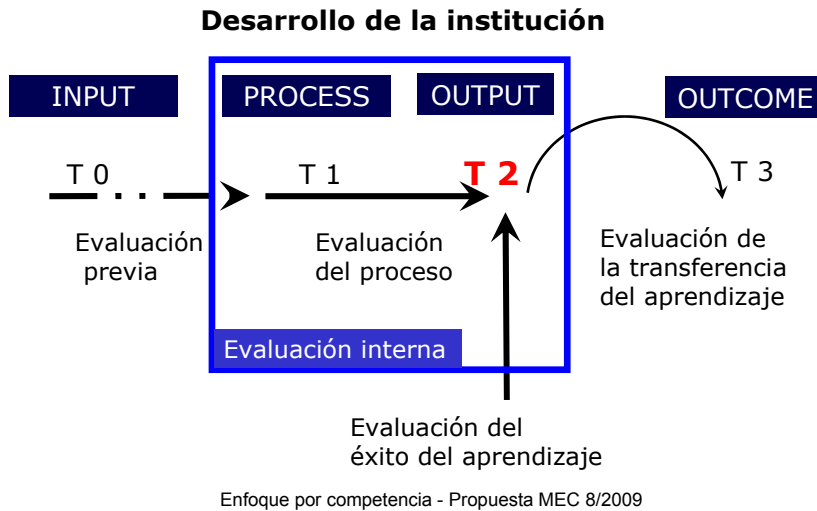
Desarrollo de la institución

INPUT

PROCESS

OUTPUT

OUTCOME

T 0

T 1

T 2

T 3

Evaluación previa

Evaluación del proceso

Evaluación de la transferencia del aprendizaje

Evaluación interna

Evaluación del éxito del aprendizaje

Enfoque por competencia - Propuesta MEC 8/2009